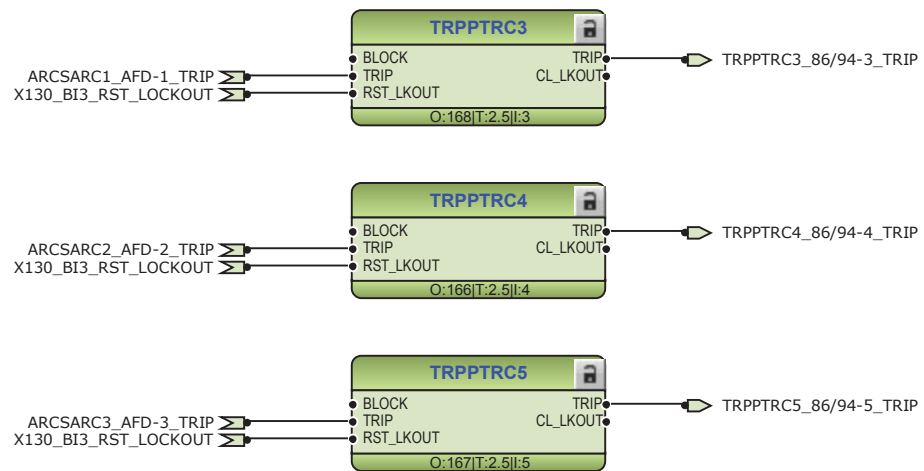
TRPPTRC3
BLOCK
TRIP
RST_LKOUT
TRIP
CL_LKOUT
O:168|T:2.5|I:3
ARCSARC1_AFD-1_TRIP
X130_BI3_RST_LOCKOUT
TRPPTRC3_86/94-3_TRIP

TRPPTRC4
BLOCK
TRIP
RST_LKOUT
TRIP
CL_LKOUT
O:166|T:2.5|I:4
ARCSARC2_AFD-2_TRIP
X130_BI3_RST_LOCKOUT
TRPPTRC4_86/94-4_TRIP

TRPPTRC5
BLOCK
TRIP
RST_LKOUT
TRIP
CL_LKOUT
O:167|T:2.5|I:5
ARCSARC3_AFD-3_TRIP
X130_BI3_RST_LOCKOUT
TRPPTRC5_86/94-5_TRIP